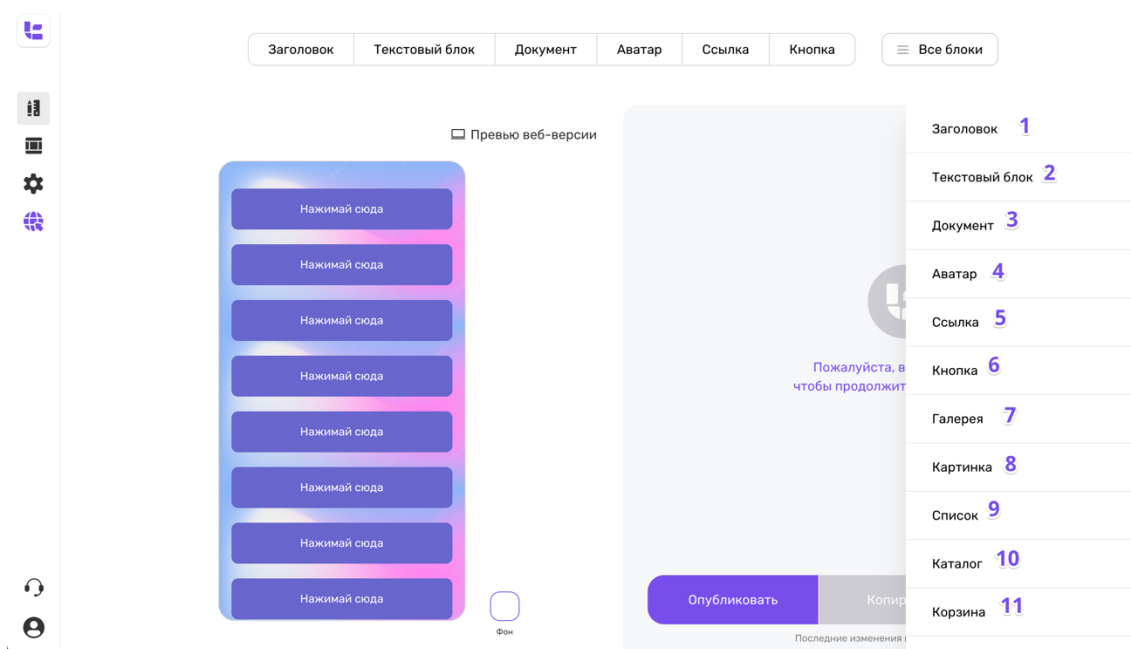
Заголовок | Текстовый блок | Документ | Аватар | Ссылка | Кнопка

Все блоки

Превью веб-версии

Нажимай сюда
Нажимай сюда
Нажимай сюда
Нажимай сюда
Нажимай сюда
Нажимай сюда
Нажимай сюда
Нажимай сюда

Фон

Пожалуйста, в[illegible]
чтобы продолжит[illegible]

Опубликовать
Копир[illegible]

Последние изменения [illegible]

Заголовок 1
Текстовый блок 2
Документ 3
Аватар 4
Ссылка 5
Кнопка 6
Галерея 7
Картинка 8
Список 9
Каталог 10
Корзина 11